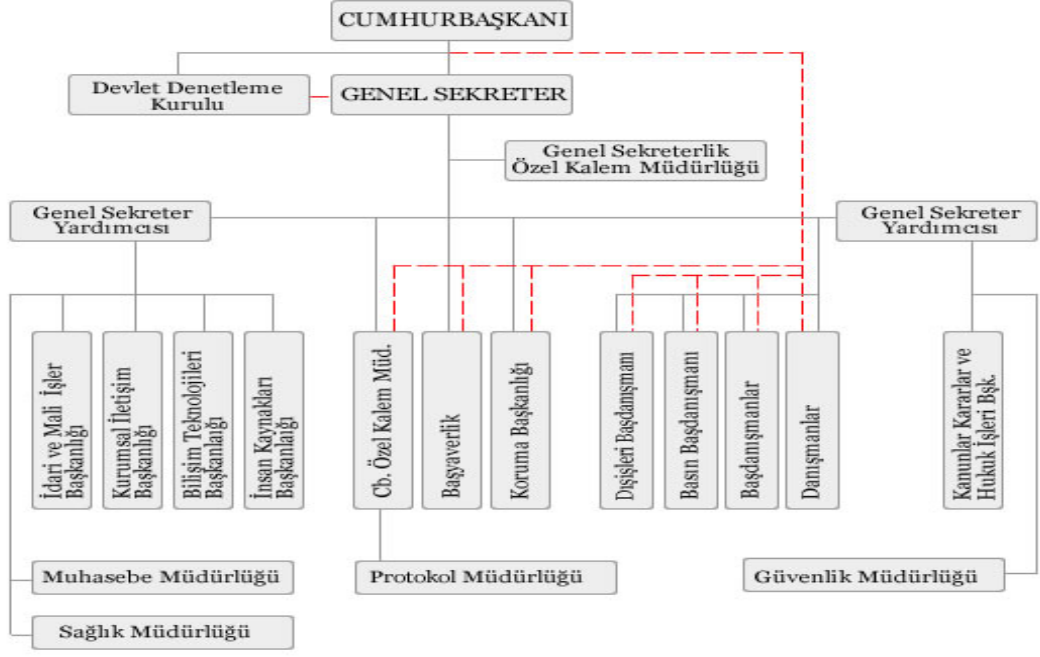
CUMHURBAŞKANI

Devlet Denetleme Kurulu

GENEL SEKRETER

Genel Sekreterlik Özel Kalem Müdürlüğü

Genel Sekreter Yardımcısı

Genel Sekreter Yardımcısı

İdari ve Mali İşler Başkanlığı

Kurumsal İletişim Başkanlığı

Bilişim Teknolojileri Başkanlığı

İnsan Kaynakları Başkanlığı

Cb. Özel Kalem Müd.

Başyaverlik

Koruma Başkanlığı

Dışişleri Başdanışmanı

Basın Başdanışmanı

Başdanışmanlar

Danışmanlar

Kanunlar Kararlar ve Hukuk İşleri Bşk.

Muhasebe Müdürlüğü

Protokol Müdürlüğü

Güvenlik Müdürlüğü

Sağlık Müdürlüğü